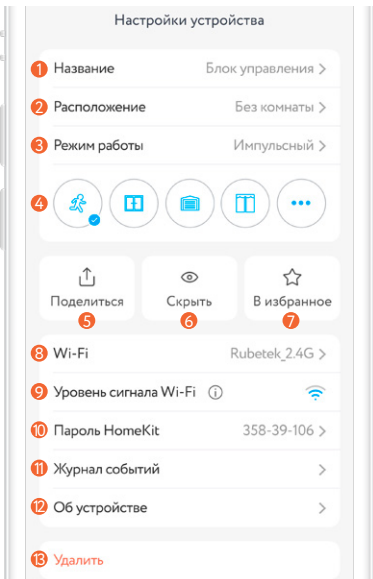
Настройки устройства

1 Название Блок управления >

2 Расположение Без комнаты >

3 Режим работы Импульсный >

4

Поделиться
5

Скрыть
6

В избранное
7

8 Wi-Fi Rubetek_2.4G >

9 Уровень сигнала Wi-Fi ⓘ

10 Пароль HomeKit 358-39-106 >

11 Журнал событий >

12 Об устройстве >

13 Удалить